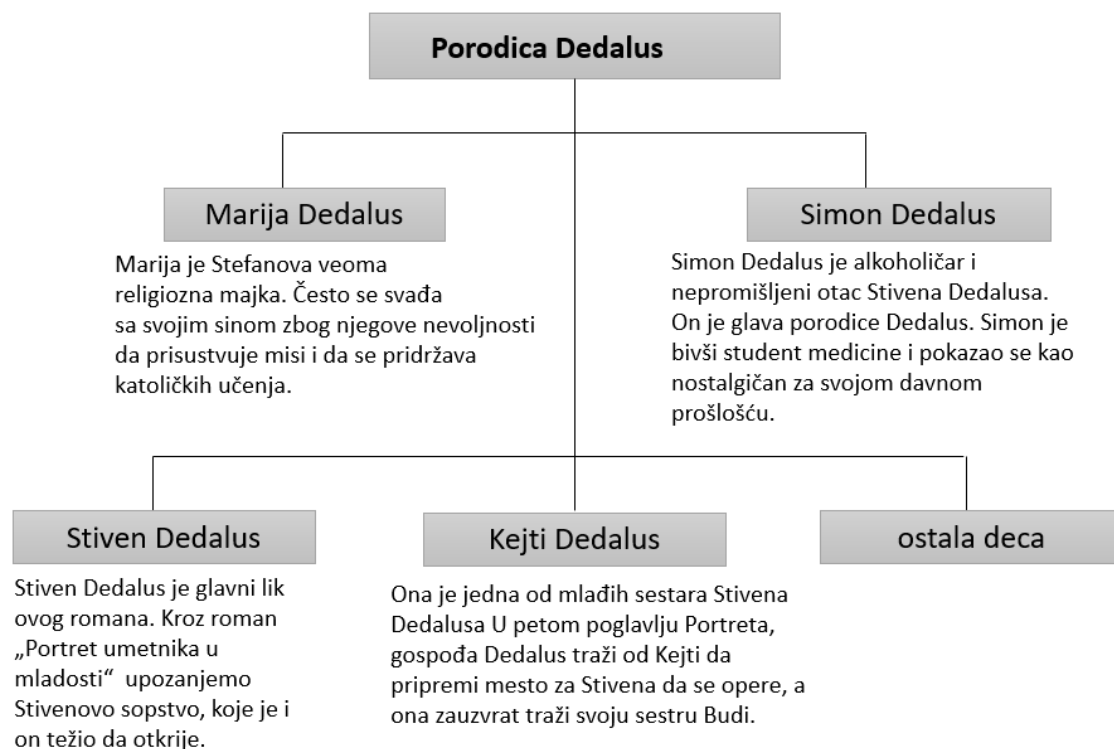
Porodica Dedalus

Marija Dedalus

Marija je Stefanova veoma religiozna majka. Često se svađa sa svojim sinom zbog njegove nevoljnosti da prisustvuje misi i da se pridržava katoličkih učenja.

Simon Dedalus

Simon Dedalus je alkoholičar i nepromišljeni otac Stivena Dedalusa. On je glava porodice Dedalus. Simon je bivši student medicine i pokazao se kao nostalgičan za svojom davnom prošlošću.

Stiven Dedalus

Stiven Dedalus je glavni lik ovog romana. Kroz roman „Portret umetnika u mladosti“ upozanjemo Stivenovo sopstvo, koje je i on težio da otkrije.

Kejti Dedalus

Ona je jedna od mlađih sestara Stivena Dedalusa U petom poglavlju Portreta, gospođa Dedalus traži od Kejti da pripremi mesto za Stivena da se opere, a ona zauzvrat traži svoju sestru Budi.

ostala deca